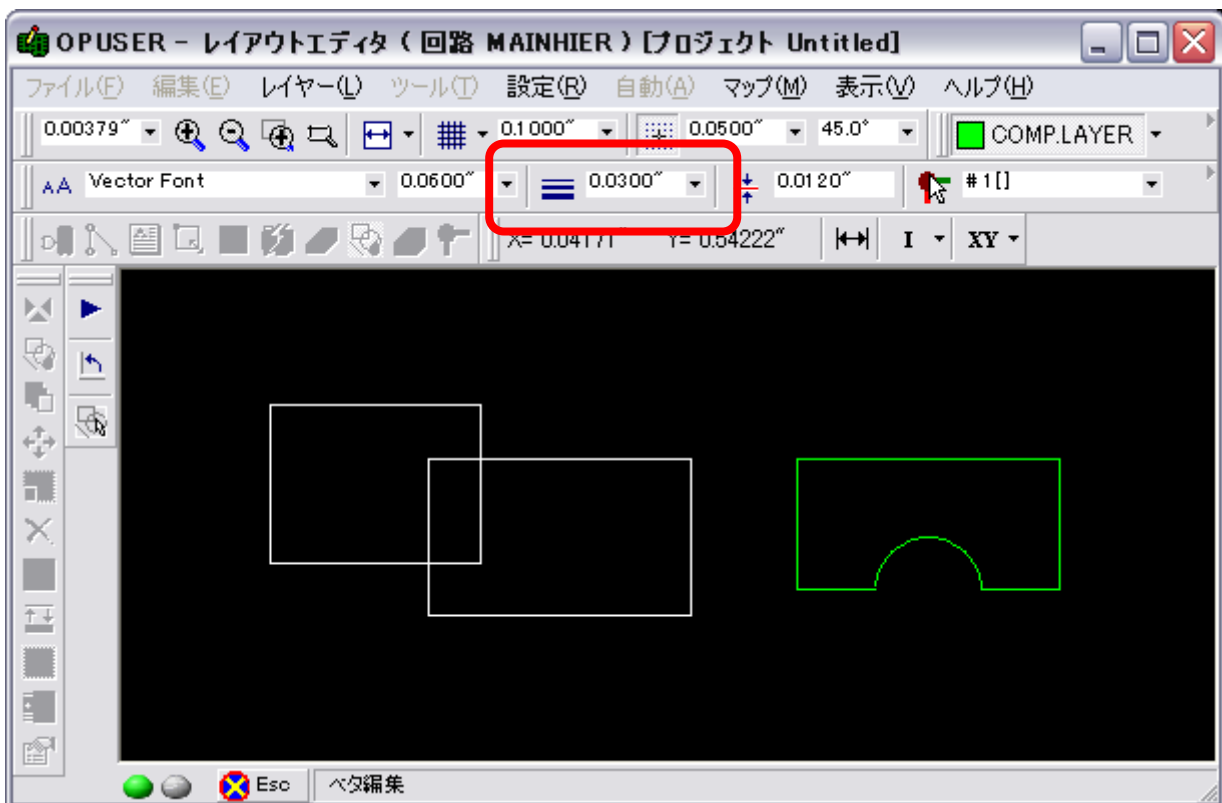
OPUSER – レイアウトエディタ ( 回路 MAINHIER ) [プロジェクト Untitled]

ファイル(F) 編集(E) レイヤー(L) ツール(T) 設定(R) 自動(A) マップ(M) 表示(V) ヘルプ(H)

0.00379″ 0.1000″ 0.0500″ 45.0° COMP.LAYER

Vector Font 0.0600″ 0.0300″ 0.0120″ #1[]

X= 0.04171 Y= 0.54222″ I XY

Esc ベタ編集